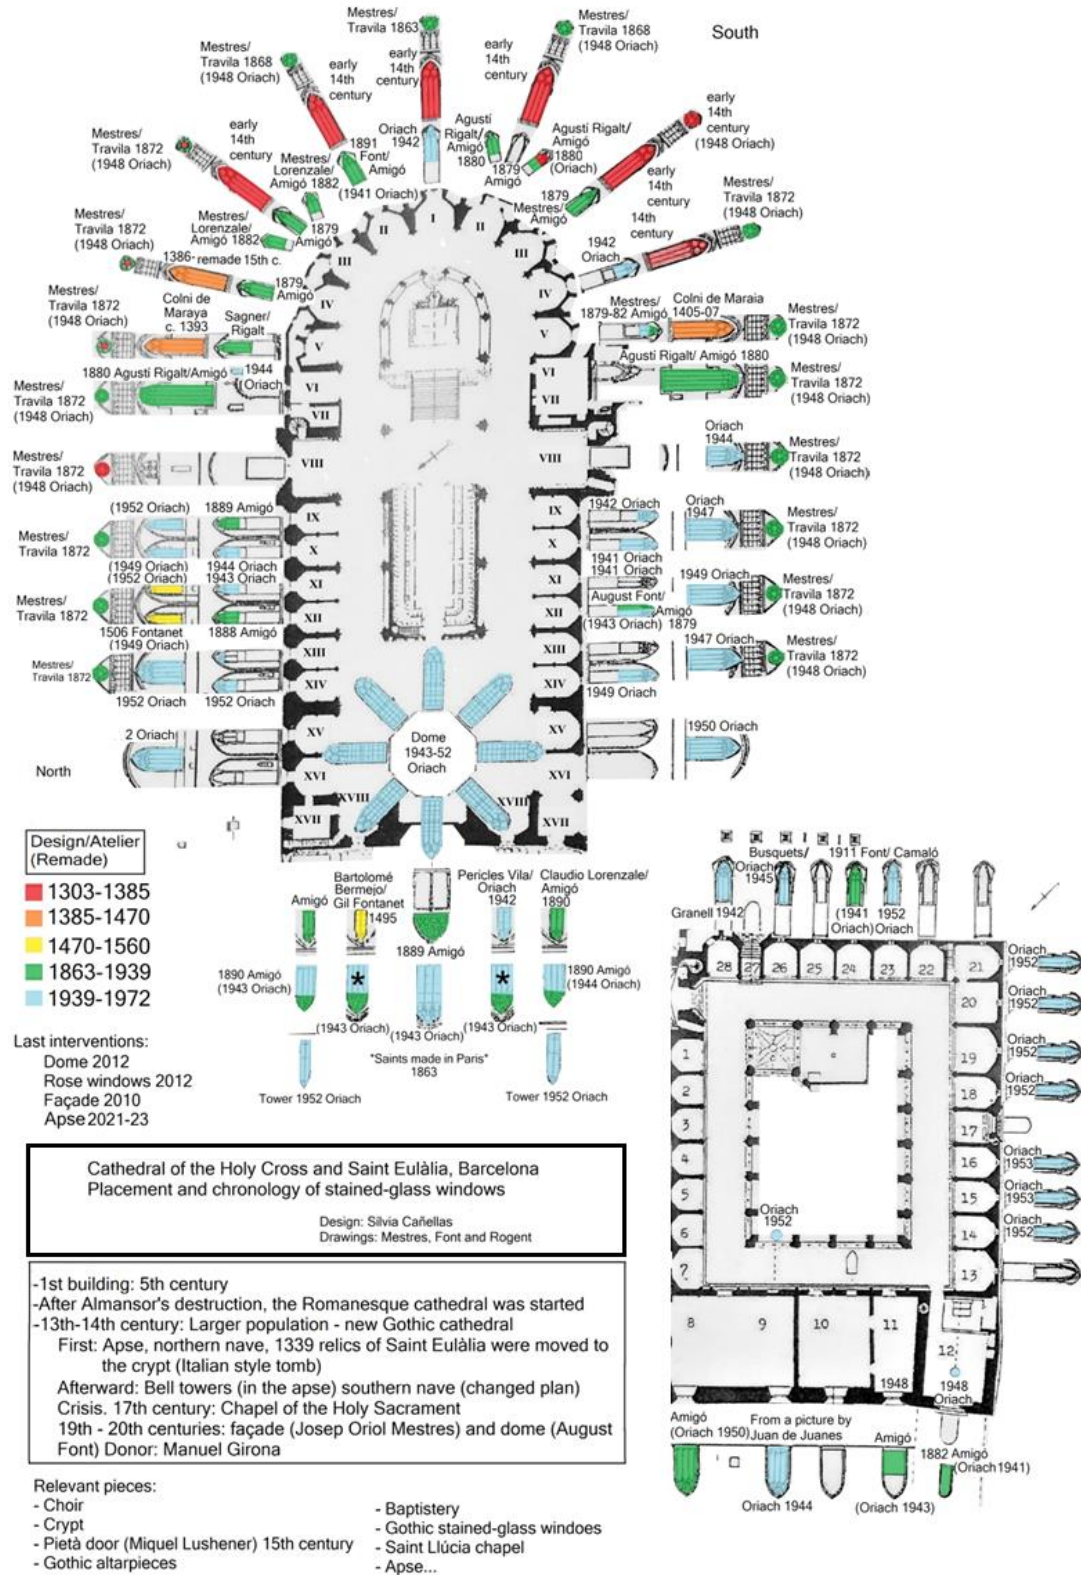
South

Mestres/ Travila 1863
Mestres/ Travila 1868 (1948 Oriach)
early 14th century
early 14th century
Mestres/ Travila 1868 (1948 Oriach)
early 14th century
early 14th century (1948 Oriach)
Mestres/ Travila 1872 (1948 Oriach)
early 14th century
Mestres/ Lorenzale/ Amigó 1882
1891 Font/ Amigó
(1941 Oriach)
Oriach 1942
Agustí Rigalt/ Amigó 1880
1879 Amigó
Agustí Rigalt/ Amigó 1880 (Oriach)
early 14th century
Mestres/ Travila 1872 (1948 Oriach)
1879 Mestres/ Amigó
14th century
Mestres/ Travila 1872 (1948 Oriach)
Mestres/ Lorenzale/ Amigó 1882
1879 Amigó
1386- remade 15th c.
1942 Oriach
Mestres/ Travila 1872 (1948 Oriach)
1879 Amigó
Colni de Maraya c. 1393
Sagner/ Rigalt
Mestres/ 1879-82 Amigó
Colni de Maraia 1405-07
Mestres/ Travila 1872 (1948 Oriach)
Agustí Rigalt/ Amigó 1880
Mestres/ Travila 1872 (1948 Oriach)
1880 Agustí Rigalt/Amigó
1944 Oriach
Mestres/ Travila 1872 (1948 Oriach)
Oriach 1944
Mestres/ Travila 1872 (1948 Oriach)
Mestres/ Travila 1872 (1948 Oriach)
(1952 Oriach)
1889 Amigó
1942 Oriach
Oriach 1947
Mestres/ Travila 1872 (1948 Oriach)
Mestres/ Travila 1872
(1949 Oriach) (1952 Oriach)
1944 Oriach 1943 Oriach
1941 Oriach 1941 Oriach
1949 Oriach
Mestres/ Travila 1872 (1948 Oriach)
Mestres/ Travila 1872
August Font/ Amigó (1943 Oriach) 1879
1506 Fontanet (1949 Oriach)
1888 Amigó
1947 Oriach
Mestres/ Travila 1872 (1948 Oriach)
Mestres/ Travila 1872
1949 Oriach
1952 Oriach
1952 Oriach
2 Oriach
1950 Oriach
Dome 1943-52 Oriach
North
I II III IV V VI VII VIII IX X XI XII XIII XIV XV XVI XVII XVIII

Design/Atelier (Remade)
1303-1385
1385-1470
1470-1560
1863-1939
1939-1972

Last interventions:
Dome 2012
Rose windows 2012
Façade 2010
Apse 2021-23

Amigó
Bartolomé Bermejo/ Gil Fontanet 1495
1889 Amigó
Pericles Vila/ Oriach 1942
Claudio Lorenzale/ Amigó 1890
1890 Amigó (1943 Oriach)
1890 Amigó (1944 Oriach)
(1943 Oriach) (1943 Oriach) (1943 Oriach)
*Saints made in Paris* 1863
Tower 1952 Oriach
Tower 1952 Oriach

Busquets/ Oriach 1945
1911 Font/ Camaló
Granell 1942
(1941 Oriach) 1952 Oriach
Oriach 1952
Oriach 1952
Oriach 1952
Oriach 1952
Oriach 1953
Oriach 1953
Oriach 1952
Oriach 1952
1948
1948 Oriach
Amigó (Oriach 1950)
From a picture by Juan de Juanes
Amigó
1882 Amigó (Oriach 1941)
Oriach 1944
(Oriach 1943)
1 2 3 4 5 6 7 8 9 10 11 12 13 14 15 16 17 18 19 20 21 22 23 24 25 26 27 28

Cathedral of the Holy Cross and Saint Eulàlia, Barcelona
Placement and chronology of stained-glass windows
Design: Silvia Cañellas
Drawings: Mestres, Font and Rogent

-1st building: 5th century
-After Almansor's destruction, the Romanesque cathedral was started
-13th-14th century: Larger population - new Gothic cathedral
First: Apse, northern nave, 1339 relics of Saint Eulàlia were moved to the crypt (Italian style tomb)
Afterward: Bell towers (in the apse) southern nave (changed plan)
Crisis. 17th century: Chapel of the Holy Sacrament
19th - 20th centuries: façade (Josep Oriol Mestres) and dome (August Font) Donor: Manuel Girona

Relevant pieces:
- Choir
- Crypt
- Pietà door (Miquel Lushener) 15th century
- Gothic altarpieces
- Baptistery
- Gothic stained-glass windoes
- Saint Llúcia chapel
- Apse...